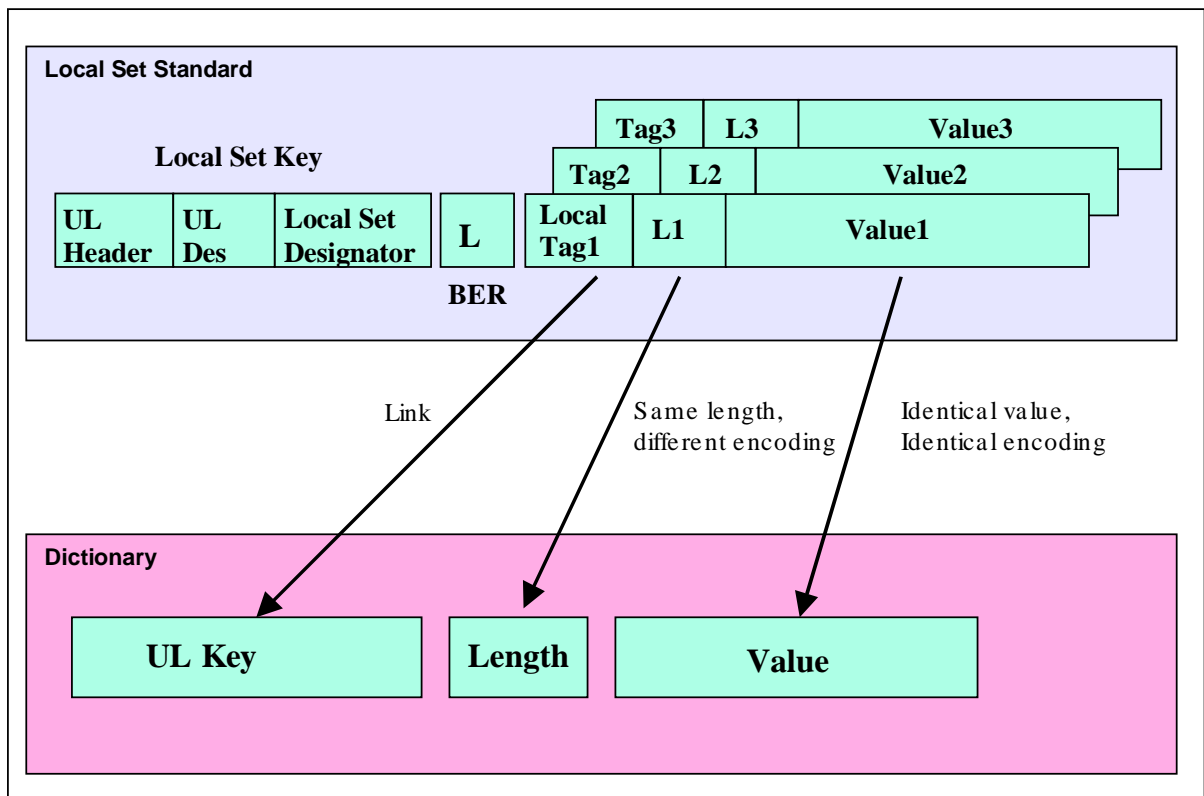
Local Set Standard

Tag3 L3 Value3

Local Set Key

Tag2 L2 Value2

UL Header UL Des Local Set Designator L Local Tag1 L1 Value1

BER

Link

Same length, different encoding

Identical value, Identical encoding

Dictionary

UL Key Length Value